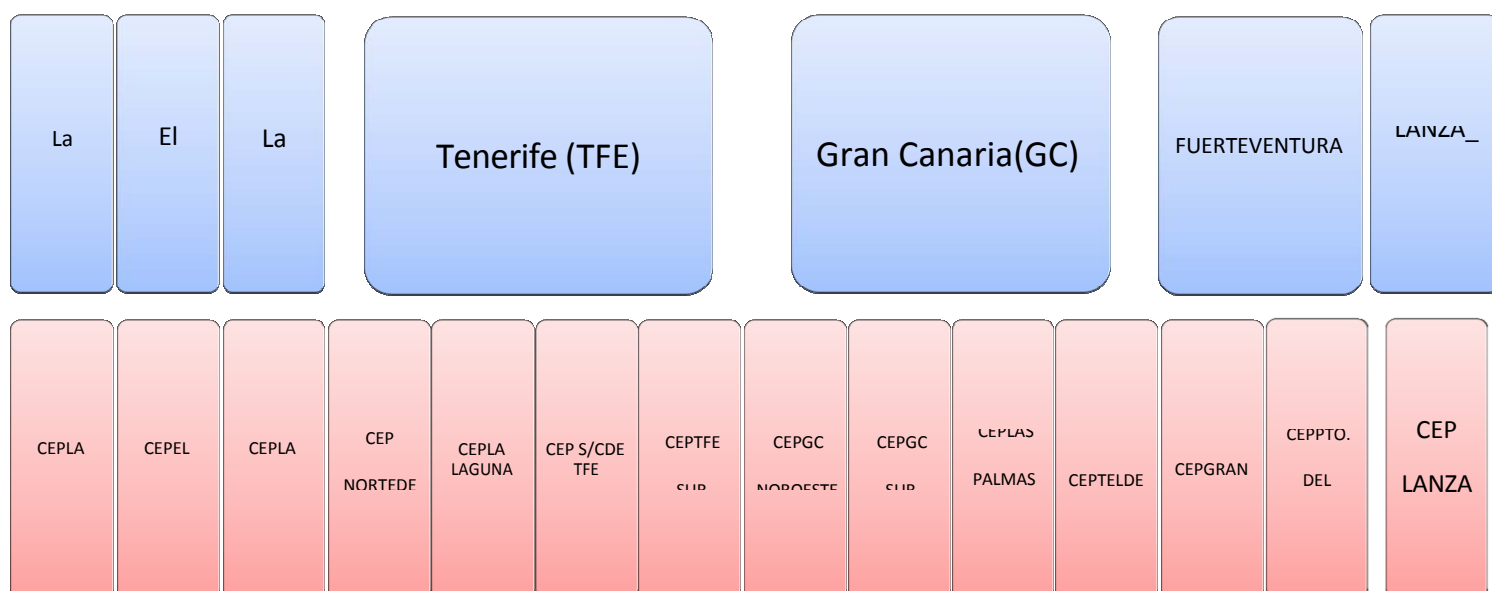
La

El

La

Tenerife (TFE)

Gran Canaria(GC)

FUERTEVENTURA

LANZA_

CEPLA

CEPEL

CEPLA

CEP NORTEDE

CEPLA LAGUNA

CEP S/CDE TFE

CEPTFE SUR

CEPGC NOROESTE

CEPGC SUR

CEPLAS PALMAS

CEPTELDE

CEPGRAN

CEPPTO. DEL

CEP LANZA